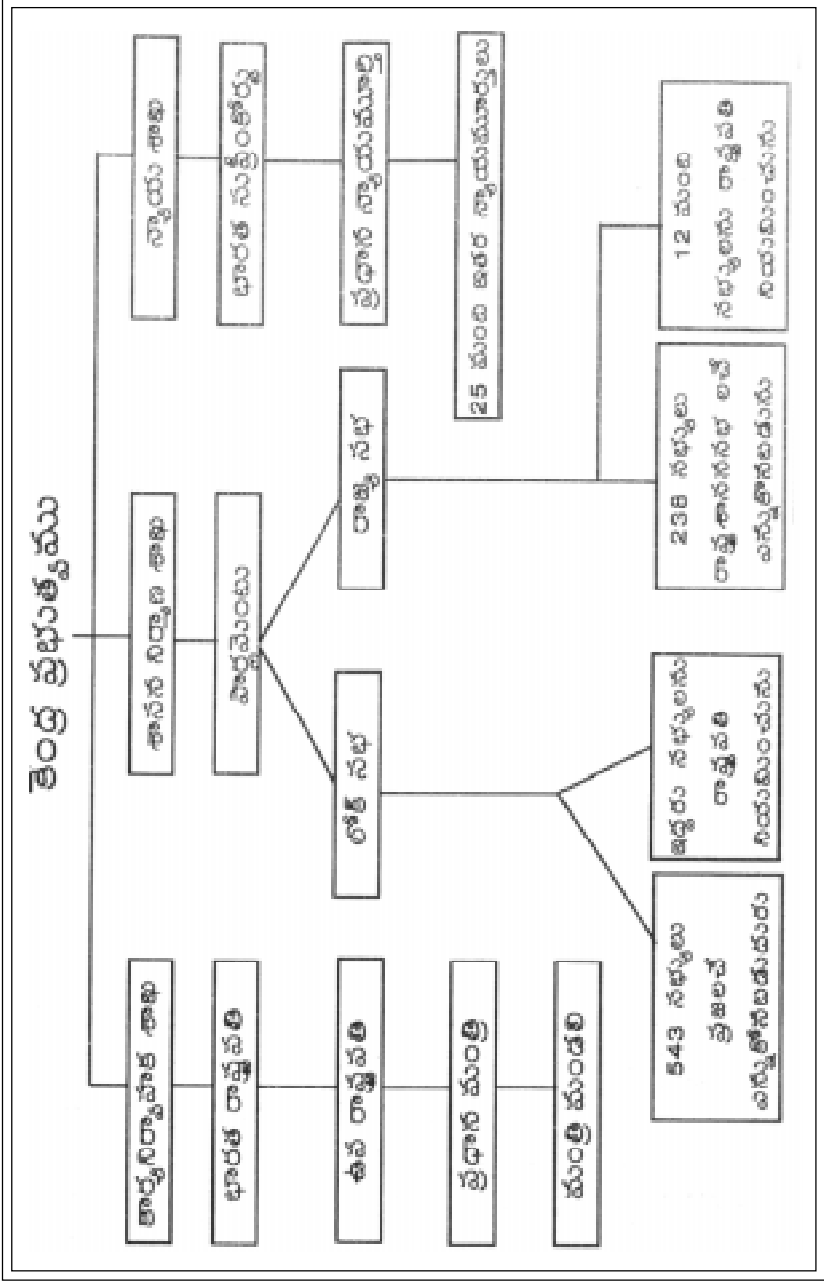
కేంద్ర ప్రభుత్వము

కార్యనిర్వాహక శాఖ

భారత రాష్ట్రపతి

ఉప రాష్ట్రపతి

ప్రధాన మంత్రి

మంత్రి మండలి

శాసన నిర్మాణ శాఖ

పార్లమెంటు

లోక్ సభ

543 సభ్యులు ప్రజలచే ఎన్నుకోబడతారు

ఇద్దరు సభ్యులను రాష్ట్రపతి నియమించును

రాజ్య సభ

238 సభ్యులు రాష్ట్ర శాసనసభల ద్వారా ఎన్నుకోబడతారు

12 మంది సభ్యులను రాష్ట్రపతి నియమించును

న్యాయ శాఖ

భారత సుప్రీంకోర్టు

ప్రధాన న్యాయమూర్తి

25 మంది ఇతర న్యాయమూర్తులు